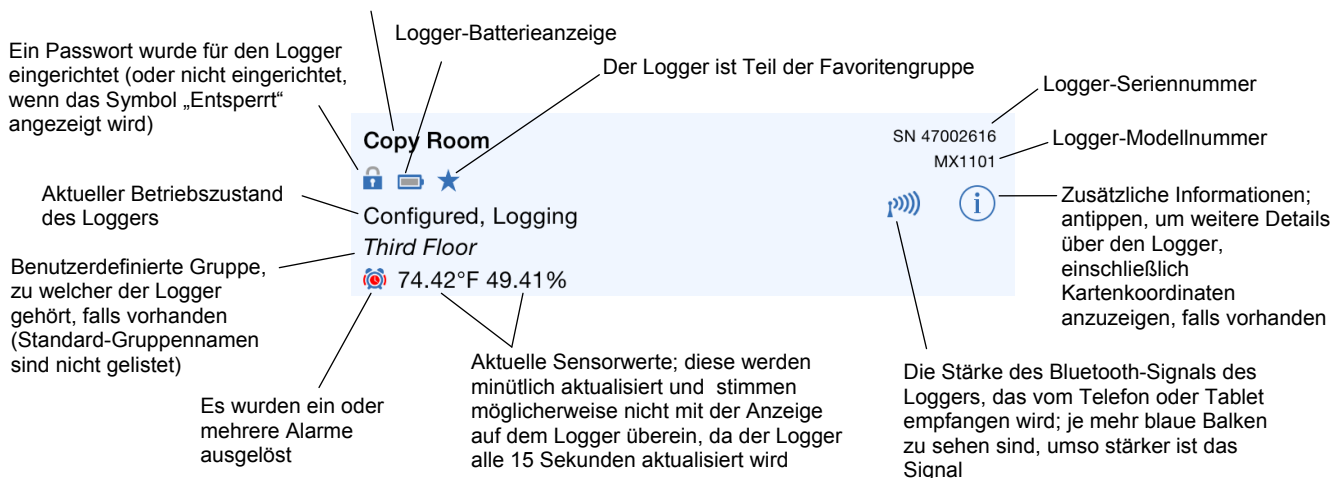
Logger-Batterieanzeige

Ein Passwort wurde für den Logger eingerichtet (oder nicht eingerichtet, wenn das Symbol „Entsperrt" angezeigt wird)

Der Logger ist Teil der Favoritengruppe

Logger-Seriennummer

Logger-Modellnummer

Copy Room

SN 47002616

MX1101

Aktueller Betriebszustand des Loggers

Configured, Logging

Third Floor

74.42°F 49.41%

Zusätzliche Informationen; antippen, um weitere Details über den Logger, einschließlich Kartenkoordinaten anzuzeigen, falls vorhanden

Benutzerdefinierte Gruppe, zu welcher der Logger gehört, falls vorhanden (Standard-Gruppennamen sind nicht gelistet)

Aktuelle Sensorwerte; diese werden minütlich aktualisiert und stimmen möglicherweise nicht mit der Anzeige auf dem Logger überein, da der Logger alle 15 Sekunden aktualisiert wird

Es wurden ein oder mehrere Alarme ausgelöst

Die Stärke des Bluetooth-Signals des Loggers, das vom Telefon oder Tablet empfangen wird; je mehr blaue Balken zu sehen sind, umso stärker ist das Signal